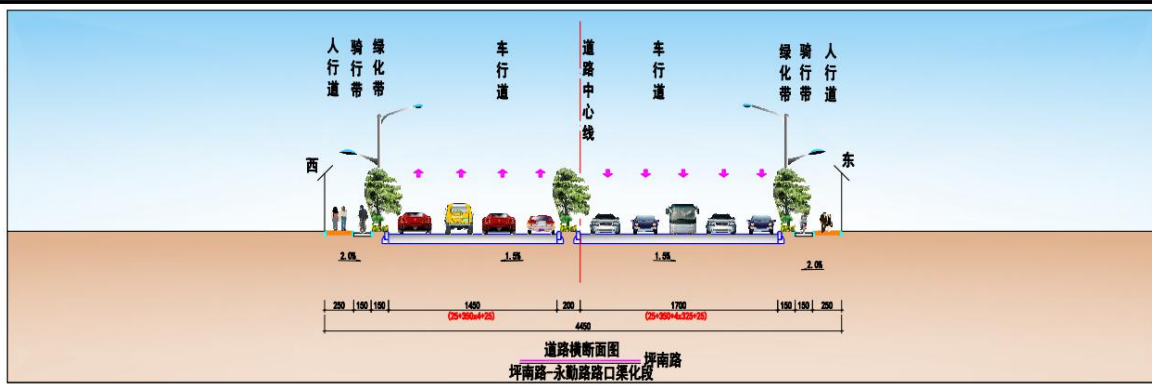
人行道 骑行带 绿化带 车行道 道路中心线 车行道 绿化带 骑行带 人行道

西 东

2.0% 1.5% 1.5% 2.0%

250 150 150 1450 200 1700 150 150 250

(25+350x4+25) (25+350+4x325+25)

4450

道路横断面图 坪南路

坪南路—永勤路路口渠化段